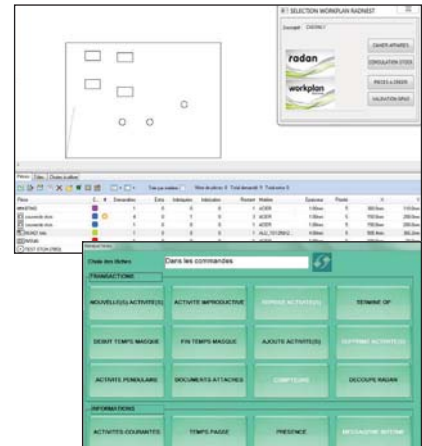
SELECTION WORKPLAN RADNEST

Connexion

radan

workplan

CAHIER AFFAIRES

CONSULTATION STOCK

PIECES A ORDER

VALIDATION SPAS

Pièces | Tôles | Chutes/à utiliser

Choix des fichiers | Dans les commandes

TRANSACTIONS

NOUVELLE(S) ACTIVITE(S)

ACTIVITE IMPRODUCTIVE

REPRISE ACTIVITE(S)

TERMINE OP

DEBUT TEMPS MASQUE

FIN TEMPS MASQUE

AJOUTE ACTIVITE(S)

SUPPRIME ACTIVITE(S)

ACTIVITE PENDULAIRE

DOCUMENTS ATTACHES

COMPTEURS

DECOUPE RADAN

INFORMATIONS

ACTIVITES COURANTES

TEMPS PASSE

PRESENCE

MESSAGERIE INTERNE